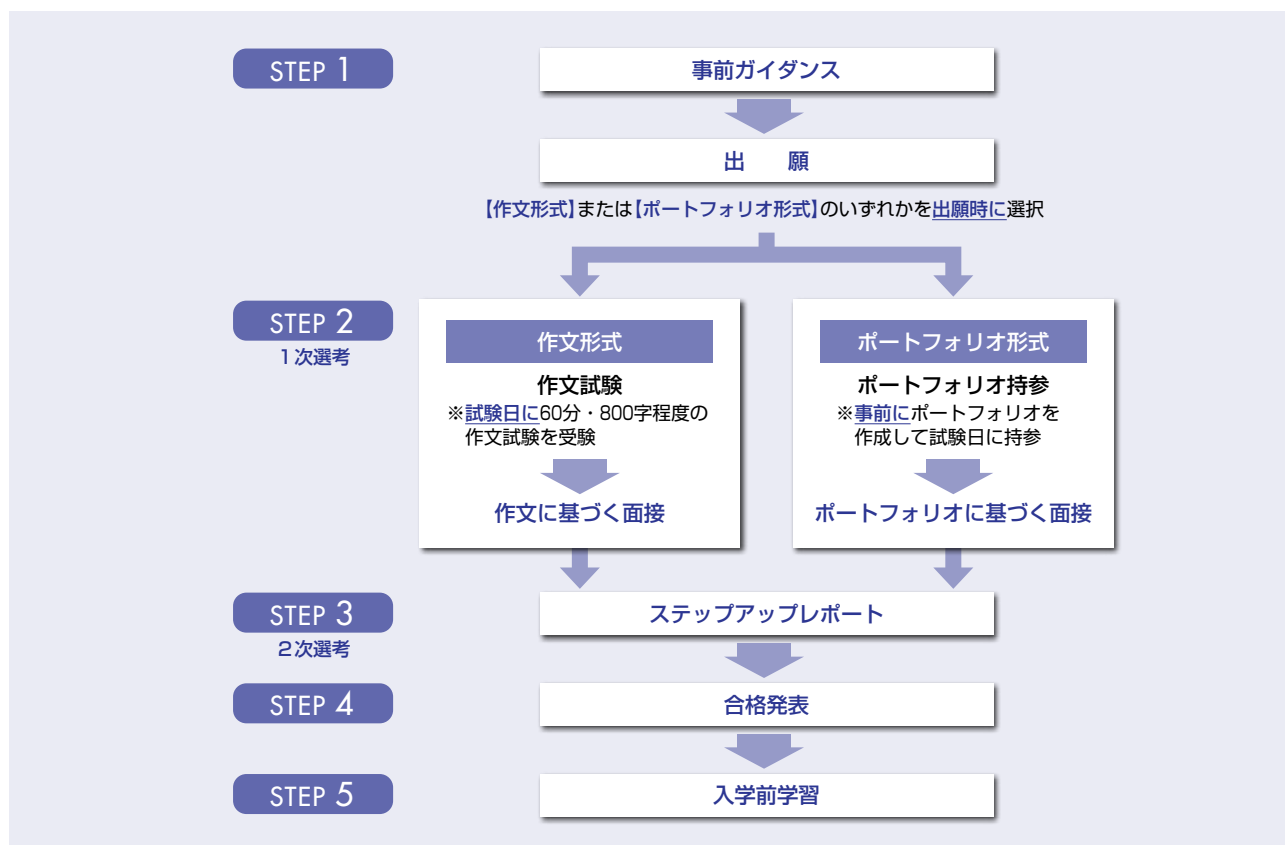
STEP 1

事前ガイダンス

出　願

【作文形式】または【ポートフォリオ形式】のいずれかを出願時に選択

STEP 2
1次選考

作文形式

作文試験
※試験日に60分・800字程度の作文試験を受験

作文に基づく面接

ポートフォリオ形式

ポートフォリオ持参
※事前にポートフォリオを作成して試験日に持参

ポートフォリオに基づく面接

STEP 3
2次選考

ステップアップレポート

STEP 4

合格発表

STEP 5

入学前学習